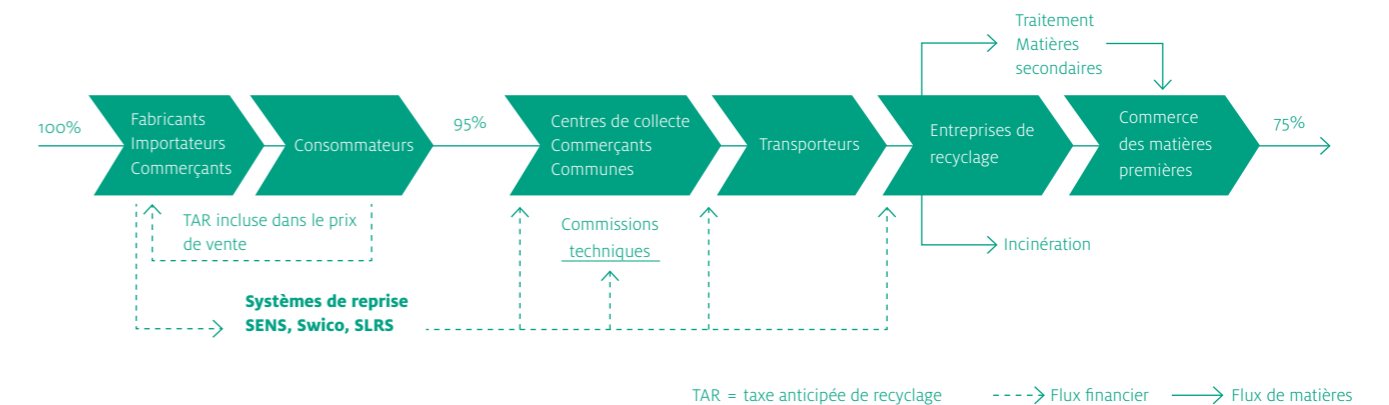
Traitement
Matières secondaires

100%

Fabricants
Importateurs
Commerçants

Consommateurs

95%

Centres de collecte
Commerçants
Communes

Transporteurs

Entreprises de recyclage

Commerce des matières premières

75%

TAR incluse dans le prix de vente

Commissions techniques

Incinération

**Systèmes de reprise SENS, Swico, SLRS**

TAR = taxe anticipée de recyclage

Flux financier

Flux de matières